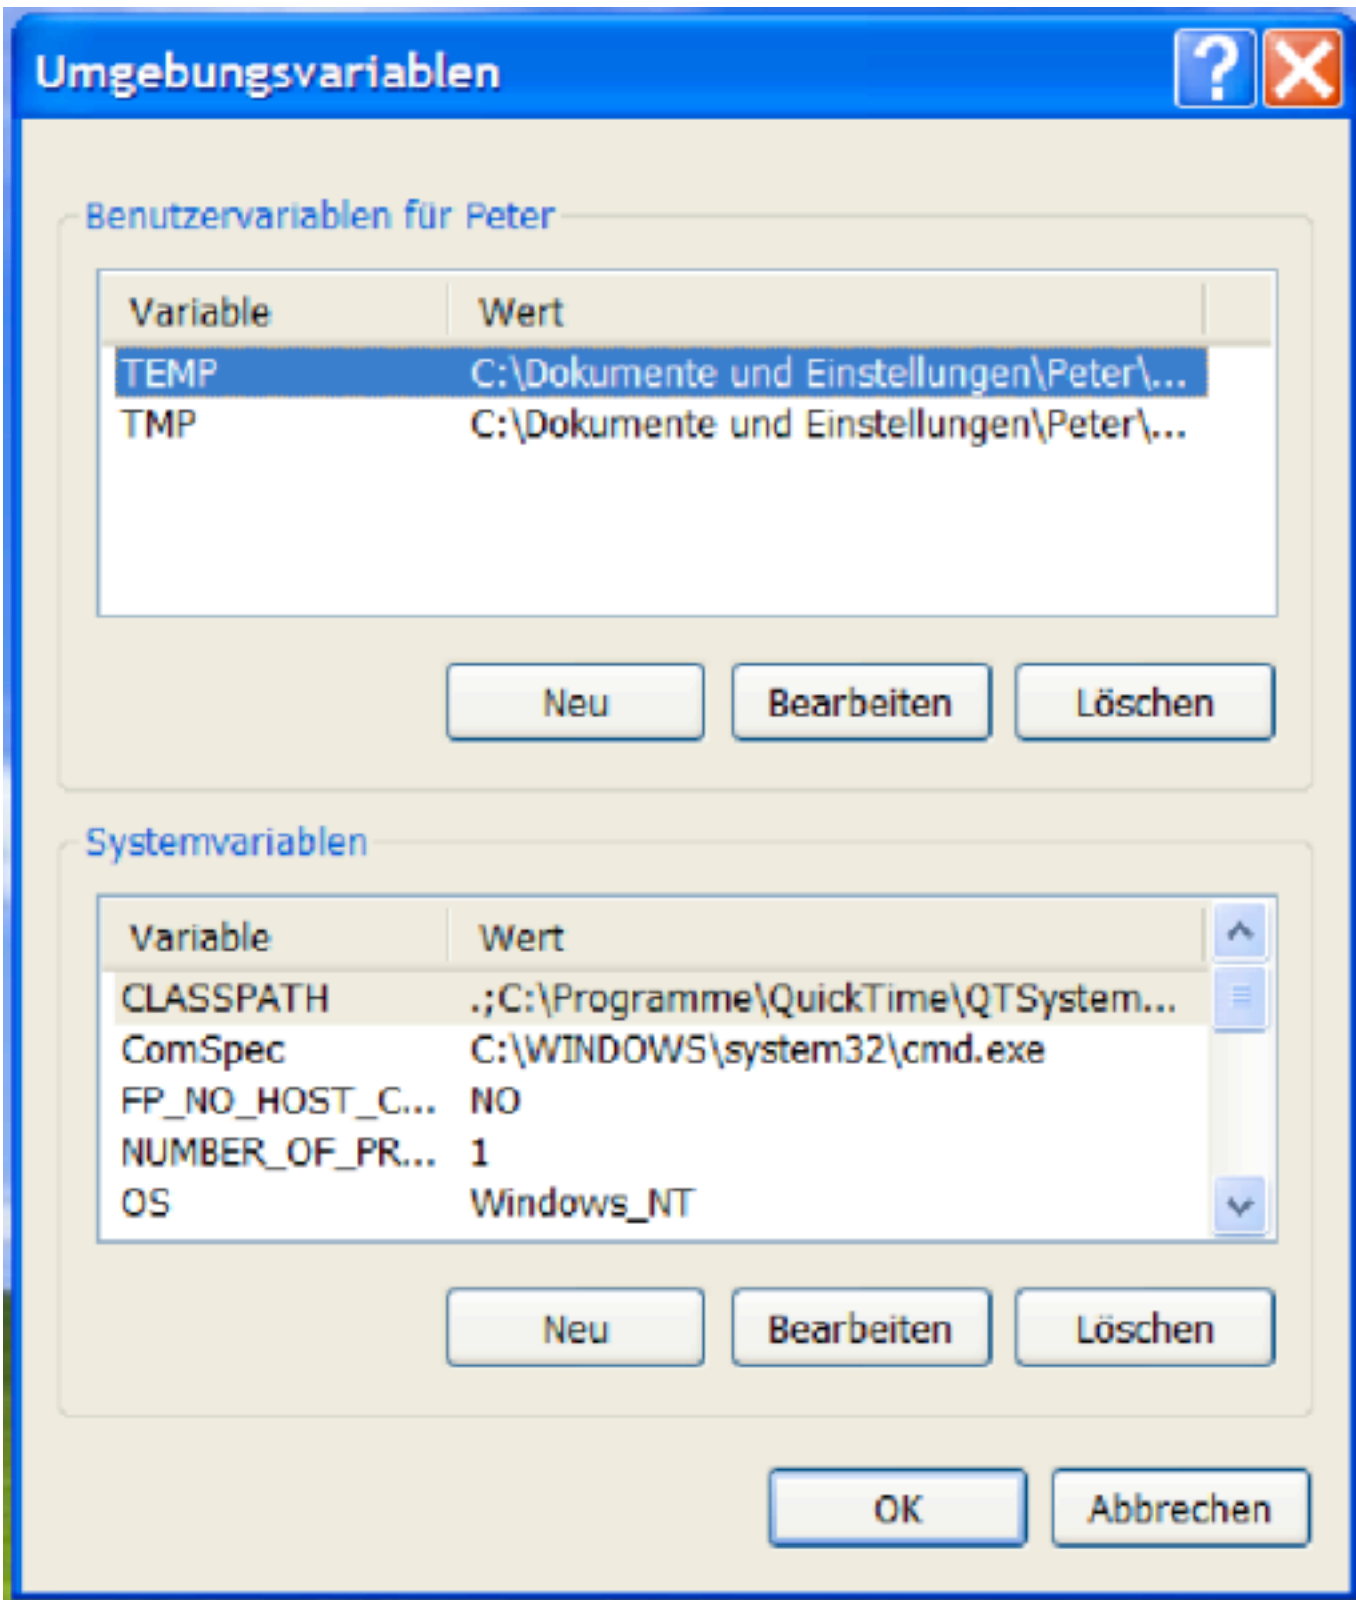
Umgebungsvariablen

Benutzervariablen für Peter

| Variable | Wert |
|---|---|
| TEMP | C:\Dokumente und Einstellungen\Peter\... |
| TMP | C:\Dokumente und Einstellungen\Peter\... |

Neu Bearbeiten Löschen

Systemvariablen

| Variable | Wert |
|---|---|
| CLASSPATH | .;C:\Programme\QuickTime\QTSystem... |
| ComSpec | C:\WINDOWS\system32\cmd.exe |
| FP_NO_HOST_C... | NO |
| NUMBER_OF_PR... | 1 |
| OS | Windows_NT |

Neu Bearbeiten Löschen

OK Abbrechen